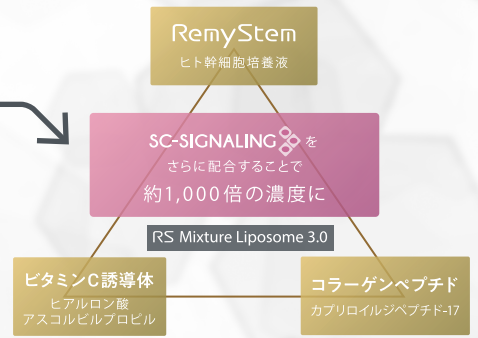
RemyStem
ヒト幹細胞培養液

SC-SIGNALING をさらに配合することで
約1,000倍の濃度に

RS Mixture Liposome 3.0

ビタミンC誘導体
ヒアルロン酸
アスコルビルプロピル

コラーゲンペプチド
カプリロイルジペプチド-17